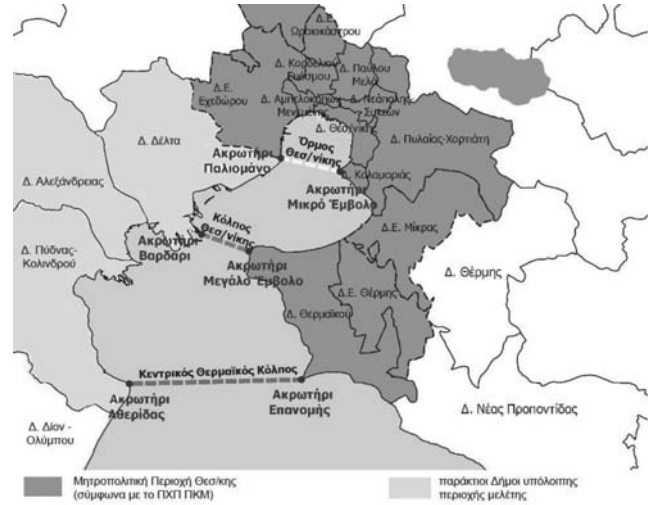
Δ.Ε. Ωραιοκάστρου

Δ. Κορδελιού Ευόσμου

Δ. Παύλου Μελά

Δ.Ε. Εχεδώρου

Δ. Αμπελοκήπων Μενεμένης

Δ. Νεάπολης Συκεών

Δ. Θεσ/νίκης

Δ. Πυλαίας-Χορτιάτη

Δ. Δέλτα

Όρμος Θεσ/νίκης

Ακρωτήρι Παλιομάνα

Δ. Καλαμαριάς

Δ. Αλεξάνδρειας

Ακρωτήρι Μικρό Έμβολο

Κόλπος Θεσ/νίκης

Δ.Ε. Μίκρας

Δ. Πύδνας-Κολινδρού

Ακρωτήρι Βαρδάρι

Ακρωτήρι Μεγάλο Έμβολο

Δ. Θέρμης

Δ.Ε. Θέρμης

Δ. Θερμαϊκού

Κεντρικός Θερμαϊκός Κόλπος

Ακρωτήρι Αθερίδας

Ακρωτήρι Επανομής

Δ. Νέας Προποντίδας

Δ. Δίου - Ολύμπου

Μητροπολιτική Περιοχή Θεσ/κης (σύμφωνα με το ΠΧΠ ΠΚΜ)

παράκτιοι Δήμοι υπόλοιπης περιοχής μελέτης